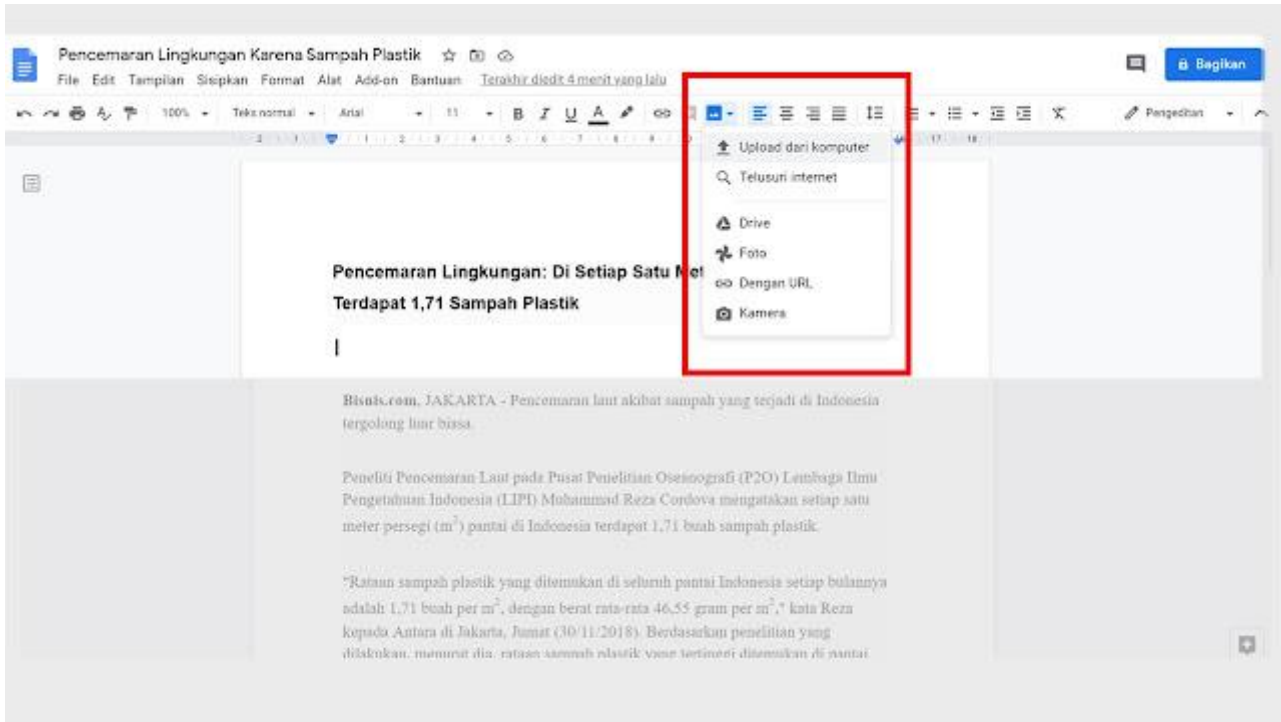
Pencemaran Lingkungan Karena Sampah Plastik

File Edit Tampilan Sisipkan Format Alat Add-on Bantuan Terakhir diedit 4 menit yang lalu

Bagikan

100% Teks normal Arial 11 B I U A

Pengeditan

Upload dari komputer
Telusuri internet
Drive
Foto
Dengan URL
Kamera

Pencemaran Lingkungan: Di Setiap Satu Met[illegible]
Terdapat 1,71 Sampah Plastik

Bisnis.com, JAKARTA - Pencemaran laut akibat sampah yang terjadi di Indonesia tergolong luar biasa.

Peneliti Pencemaran Laut pada Pusat Penelitian Oseanografi (P2O) Lembaga Ilmu Pengetahuan Indonesia (LIPI) Muhammad Reza Cordova mengatakan setiap satu meter persegi ($m^2$) pantai di Indonesia terdapat 1,71 buah sampah plastik.

"Rataan sampah plastik yang ditemukan di seluruh pantai Indonesia setiap bulannya adalah 1,71 buah per $m^2$, dengan berat rata-rata 46,55 gram per $m^2$," kata Reza kepada Antara di Jakarta, Jumat (30/11/2018). Berdasarkan penelitian yang dilakukan, menurut dia, rataan sampah plastik yang tertinggi ditemukan di pantai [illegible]